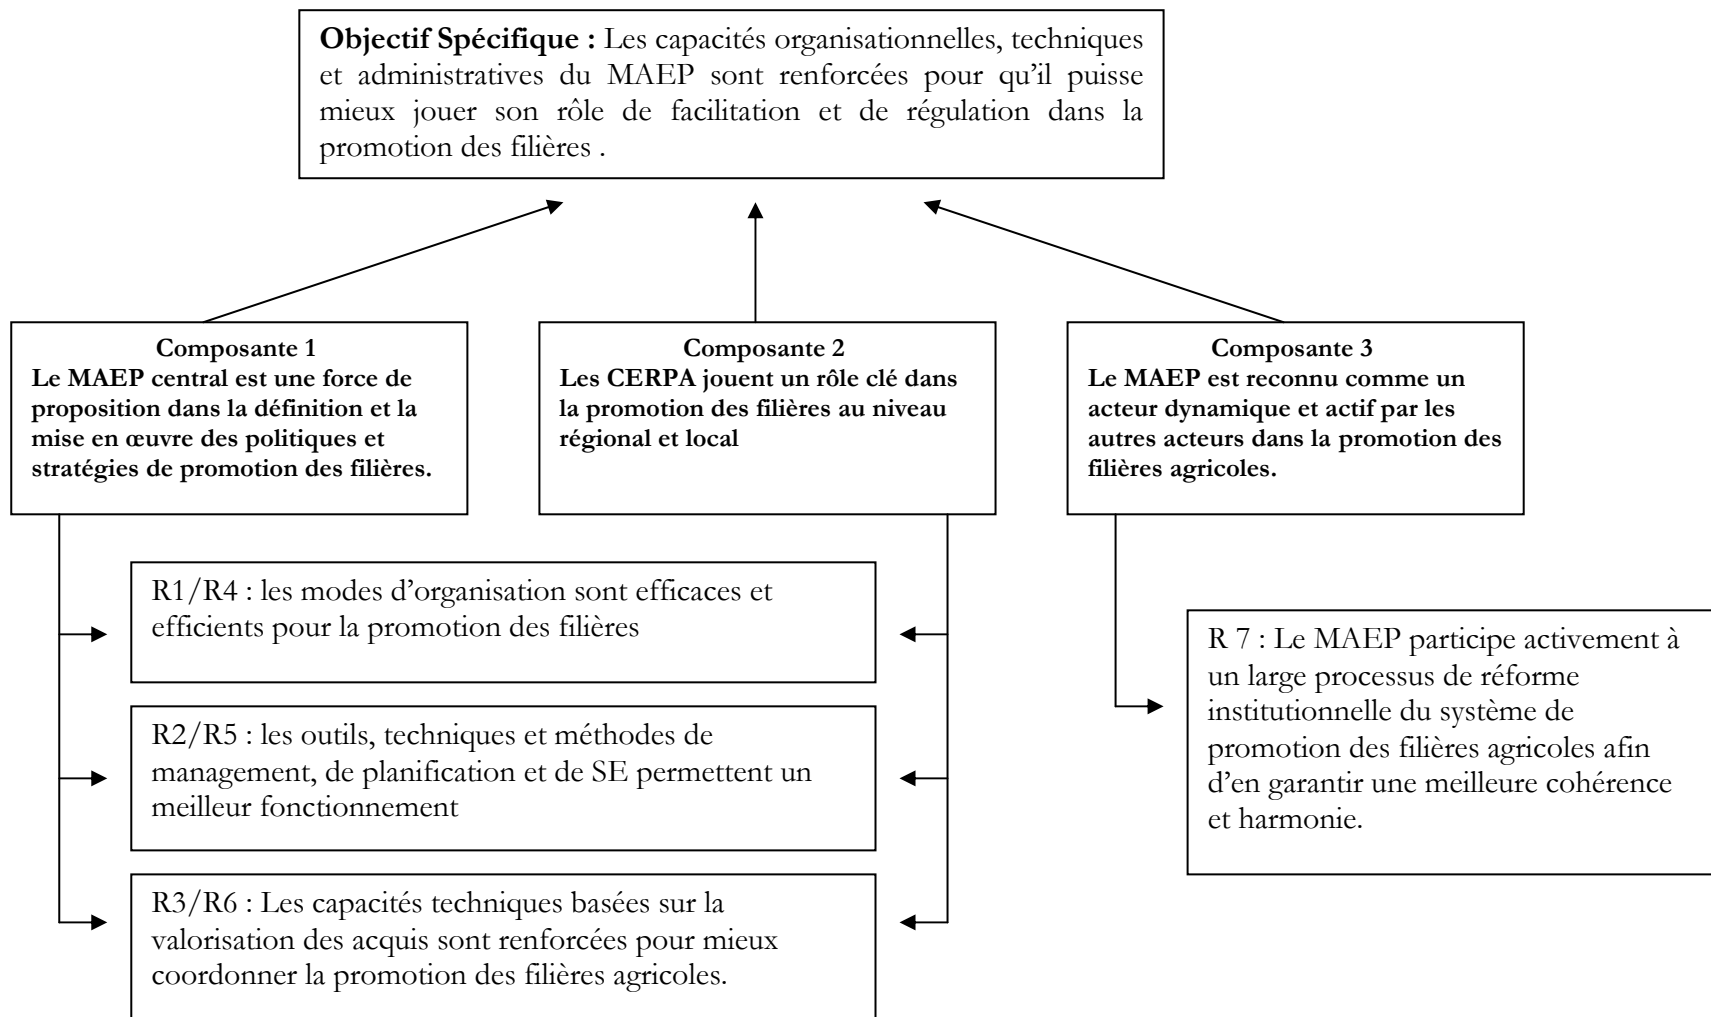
**Objectif Spécifique :** Les capacités organisationnelles, techniques et administratives du MAEP sont renforcées pour qu'il puisse mieux jouer son rôle de facilitation et de régulation dans la promotion des filières .

**Composante 1**
**Le MAEP central est une force de proposition dans la définition et la mise en œuvre des politiques et stratégies de promotion des filières.**

**Composante 2**
**Les CERPA jouent un rôle clé dans la promotion des filières au niveau régional et local**

**Composante 3**
**Le MAEP est reconnu comme un acteur dynamique et actif par les autres acteurs dans la promotion des filières agricoles.**

R1/R4 : les modes d'organisation sont efficaces et efficients pour la promotion des filières

R2/R5 : les outils, techniques et méthodes de management, de planification et de SE permettent un meilleur fonctionnement

R3/R6 : Les capacités techniques basées sur la valorisation des acquis sont renforcées pour mieux coordonner la promotion des filières agricoles.

R 7 : Le MAEP participe activement à un large processus de réforme institutionnelle du système de promotion des filières agricoles afin d'en garantir une meilleure cohérence et harmonie.